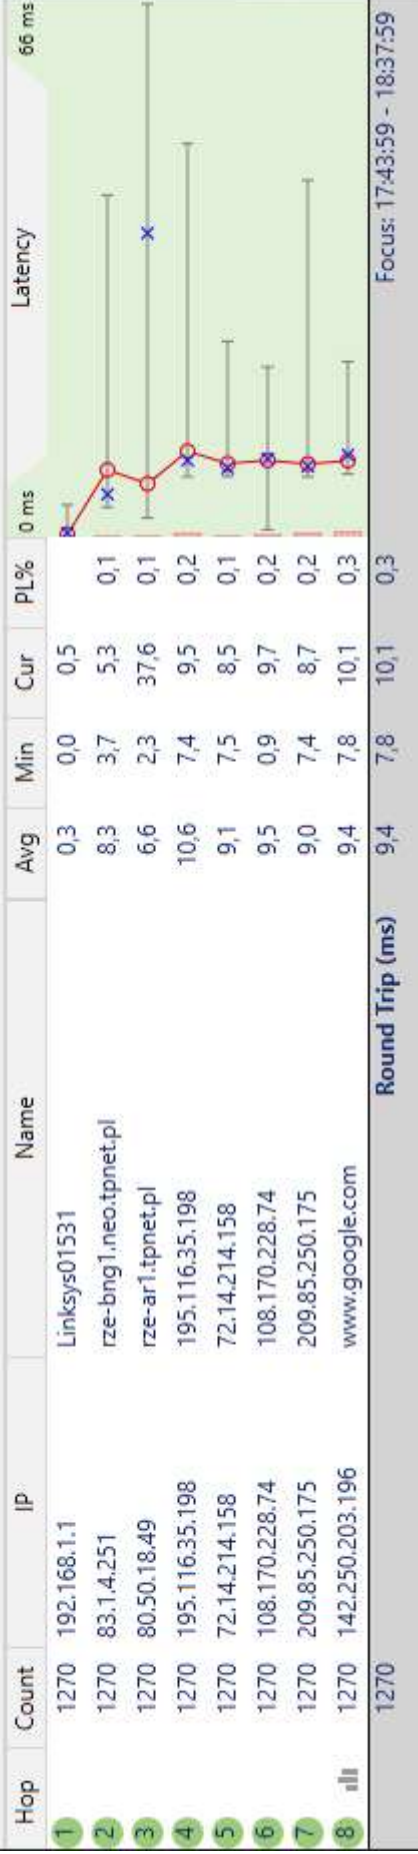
| Hop | Count | IP | Name | Avg | Min | Cur | PL% |
|---|---|---|---|---|---|---|---|
| 1 | 1270 | 192.168.1.1 | Linksys01531 | 0,3 | 0,0 | 0,5 | |
| 2 | 1270 | 83.1.4.251 | rze-bng1.neo.tpnet.pl | 8,3 | 3,7 | 5,3 | 0,1 |
| 3 | 1270 | 80.50.18.49 | rze-ar1.tpnet.pl | 6,6 | 2,3 | 37,6 | 0,1 |
| 4 | 1270 | 195.116.35.198 | 195.116.35.198 | 10,6 | 7,4 | 9,5 | 0,2 |
| 5 | 1270 | 72.14.214.158 | 72.14.214.158 | 9,1 | 7,5 | 8,5 | 0,1 |
| 6 | 1270 | 108.170.228.74 | 108.170.228.74 | 9,5 | 0,9 | 9,7 | 0,2 |
| 7 | 1270 | 209.85.250.175 | 209.85.250.175 | 9,0 | 7,4 | 8,7 | 0,2 |
| 8 | 1270 | 142.250.203.196 | www.google.com | 9,4 | 7,8 | 10,1 | 0,3 |
| | 1270 | | Round Trip (ms) | 9,4 | 7,8 | 10,1 | 0,3 |

Latency
0 ms
66 ms
Focus: 17:43:59 - 18:37:59